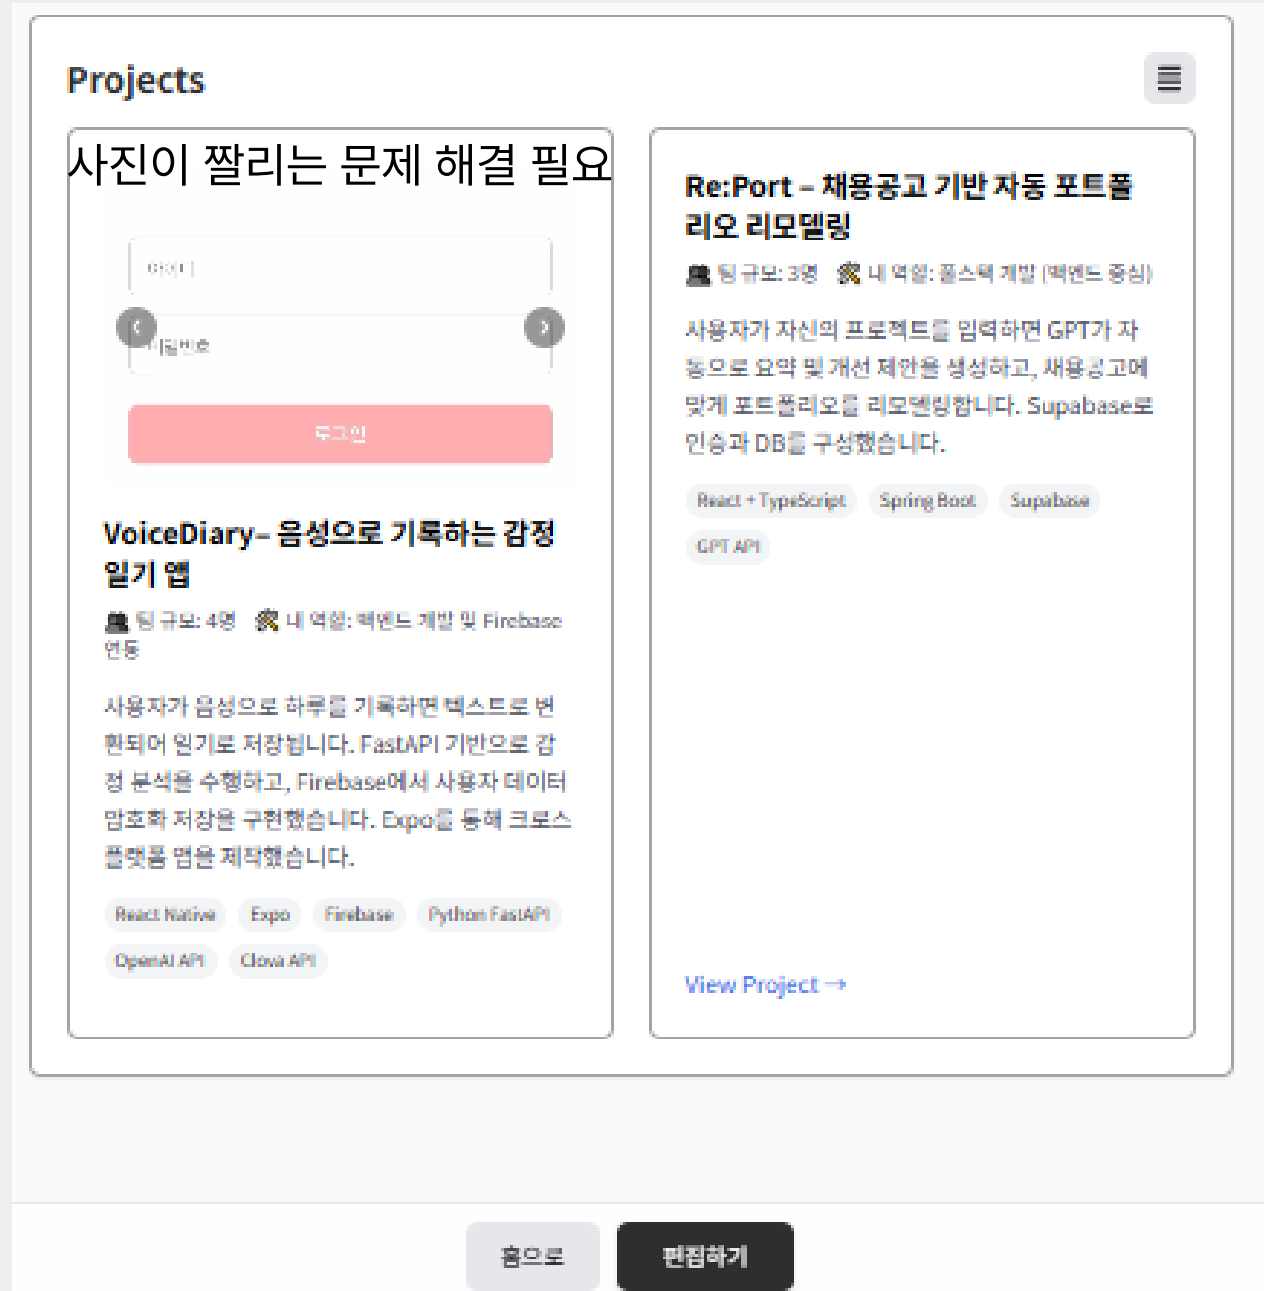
Projects

사진이 짤리는 문제 해결 필요

아이디

비밀번호

로그인

VoiceDiary– 음성으로 기록하는 감정 일기 앱

👥 팀 규모: 4명 🛠 내 역할: 백엔드 개발 및 Firebase 연동

사용자가 음성으로 하루를 기록하면 텍스트로 변환되어 일기로 저장됩니다. FastAPI 기반으로 감정 분석을 수행하고, Firebase에서 사용자 데이터 암호화 저장을 구현했습니다. Expo를 통해 크로스 플랫폼 앱을 제작했습니다.

React Native Expo Firebase Python FastAPI OpenAI API Clova API

Re:Port – 채용공고 기반 자동 포트폴리오 리모델링

👥 팀 규모: 3명 🛠 내 역할: 풀스택 개발 (백엔드 중심)

사용자가 자신의 프로젝트를 입력하면 GPT가 자동으로 요약 및 개선 제안을 생성하고, 채용공고에 맞게 포트폴리오를 리모델링합니다. Supabase로 인증과 DB를 구성했습니다.

React + TypeScript Spring Boot Supabase GPT API

View Project →

홈으로 편집하기